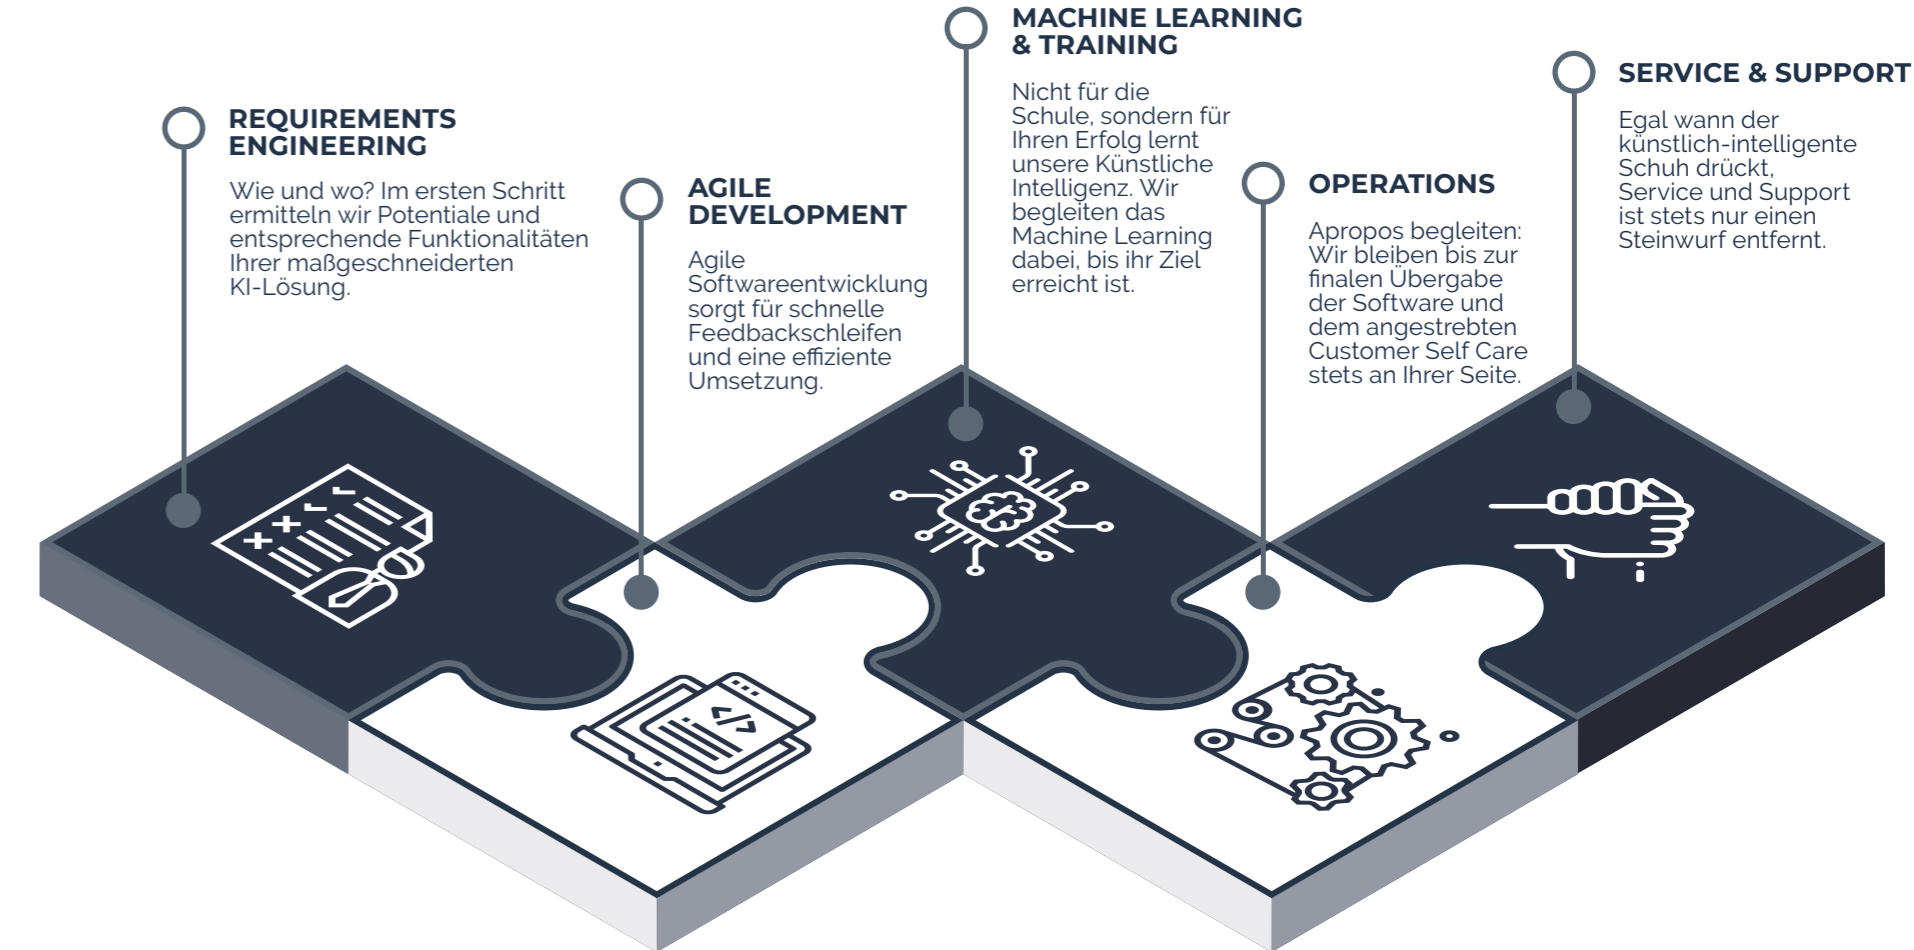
REQUIREMENTS ENGINEERING

Wie und wo? Im ersten Schritt ermitteln wir Potentiale und entsprechende Funktionalitäten Ihrer maßgeschneiderten KI-Lösung.

AGILE DEVELOPMENT

Agile Softwareentwicklung sorgt für schnelle Feedbackschleifen und eine effiziente Umsetzung.

MACHINE LEARNING & TRAINING

Nicht für die Schule, sondern für Ihren Erfolg lernt unsere Künstliche Intelligenz. Wir begleiten das Machine Learning dabei, bis ihr Ziel erreicht ist.

OPERATIONS

Apropos begleiten: Wir bleiben bis zur finalen Übergabe der Software und dem angestrebten Customer Self Care stets an Ihrer Seite.

SERVICE & SUPPORT

Egal wann der künstlich-intelligente Schuh drückt, Service und Support ist stets nur einen Steinwurf entfernt.